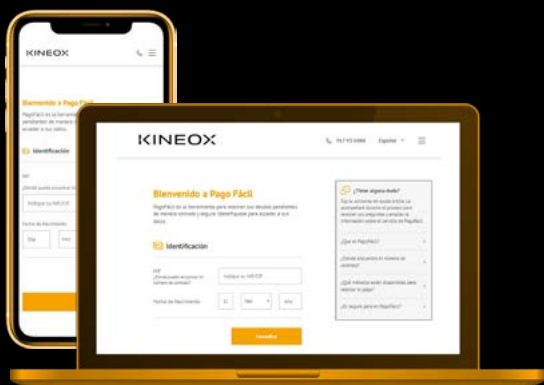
KINEOX

Bienvenido a Pago Fácil

Identificación

KINEOX

917 93 6900 Español

Bienvenido a Pago Fácil

Identificación

NIF

Indique su NIF/CIF

Fecha de Nacimiento

Día

Mes

Año

¿Tiene alguna duda?

¿Qué es PagoFácil?

¿Es seguro pagar en PagoFácil?

Consultar